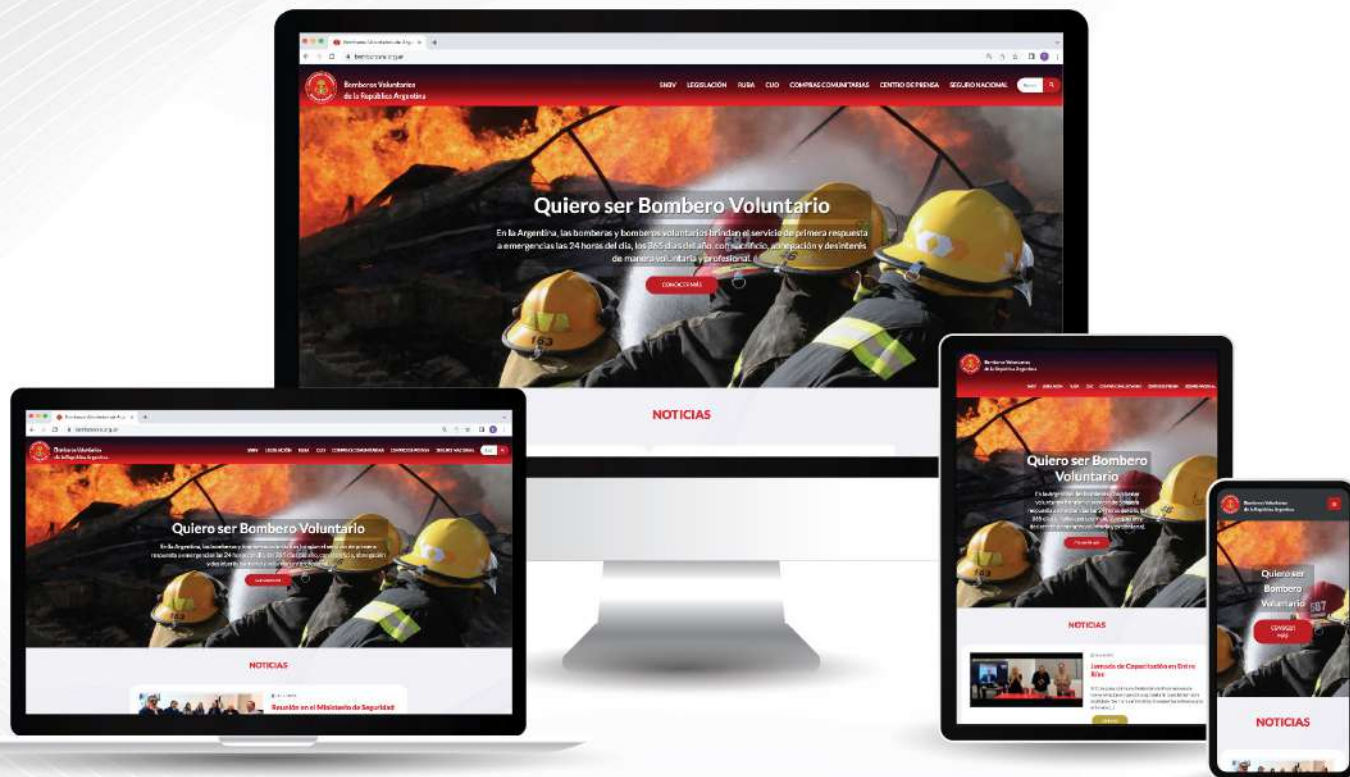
Bomberos Voluntarios de la República Argentina

SNBV LEGISLACIÓN RUBA CUO COMPRAS COMUNITARIAS CENTRO DE PRENSA SEGURO NACIONAL

Quiero ser Bombero Voluntario

En la Argentina, las bomberas y bomberos voluntarios brindan el servicio de primera respuesta a emergencias las 24 horas del día, los 365 días del año, con sacrificio, abnegación y desinterés de manera voluntaria y profesional.

CONOCER MÁS

NOTICIAS

Bomberos Voluntarios de la República Argentina

Quiero ser Bombero Voluntario

NOTICIAS

Reunión en el Ministerio de Seguridad

Bomberos Voluntarios de la República Argentina

Quiero ser Bombero Voluntario

NOTICIAS

Jornada de Capacitación en Entre Ríos

Bomberos Voluntarios de la República Argentina

Quiero ser Bombero Voluntario

CONOCER MÁS

NOTICIAS